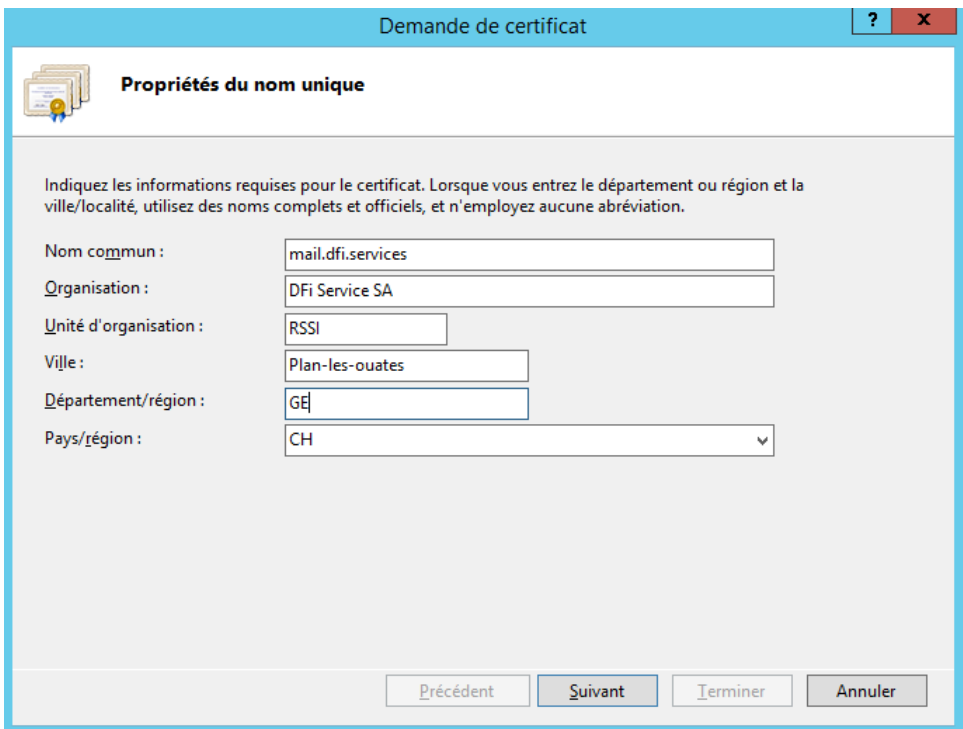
Demande de certificat

?

x

Propriétés du nom unique

Indiquez les informations requises pour le certificat. Lorsque vous entrez le département ou région et la ville/localité, utilisez des noms complets et officiels, et n'employez aucune abréviation.

Nom commun : mail.dfi.services

Organisation : DFi Service SA

Unité d'organisation : RSSI

Ville : Plan-les-ouates

Département/région : GE

Pays/région : CH

Précédent

Suivant

Terminer

Annuler